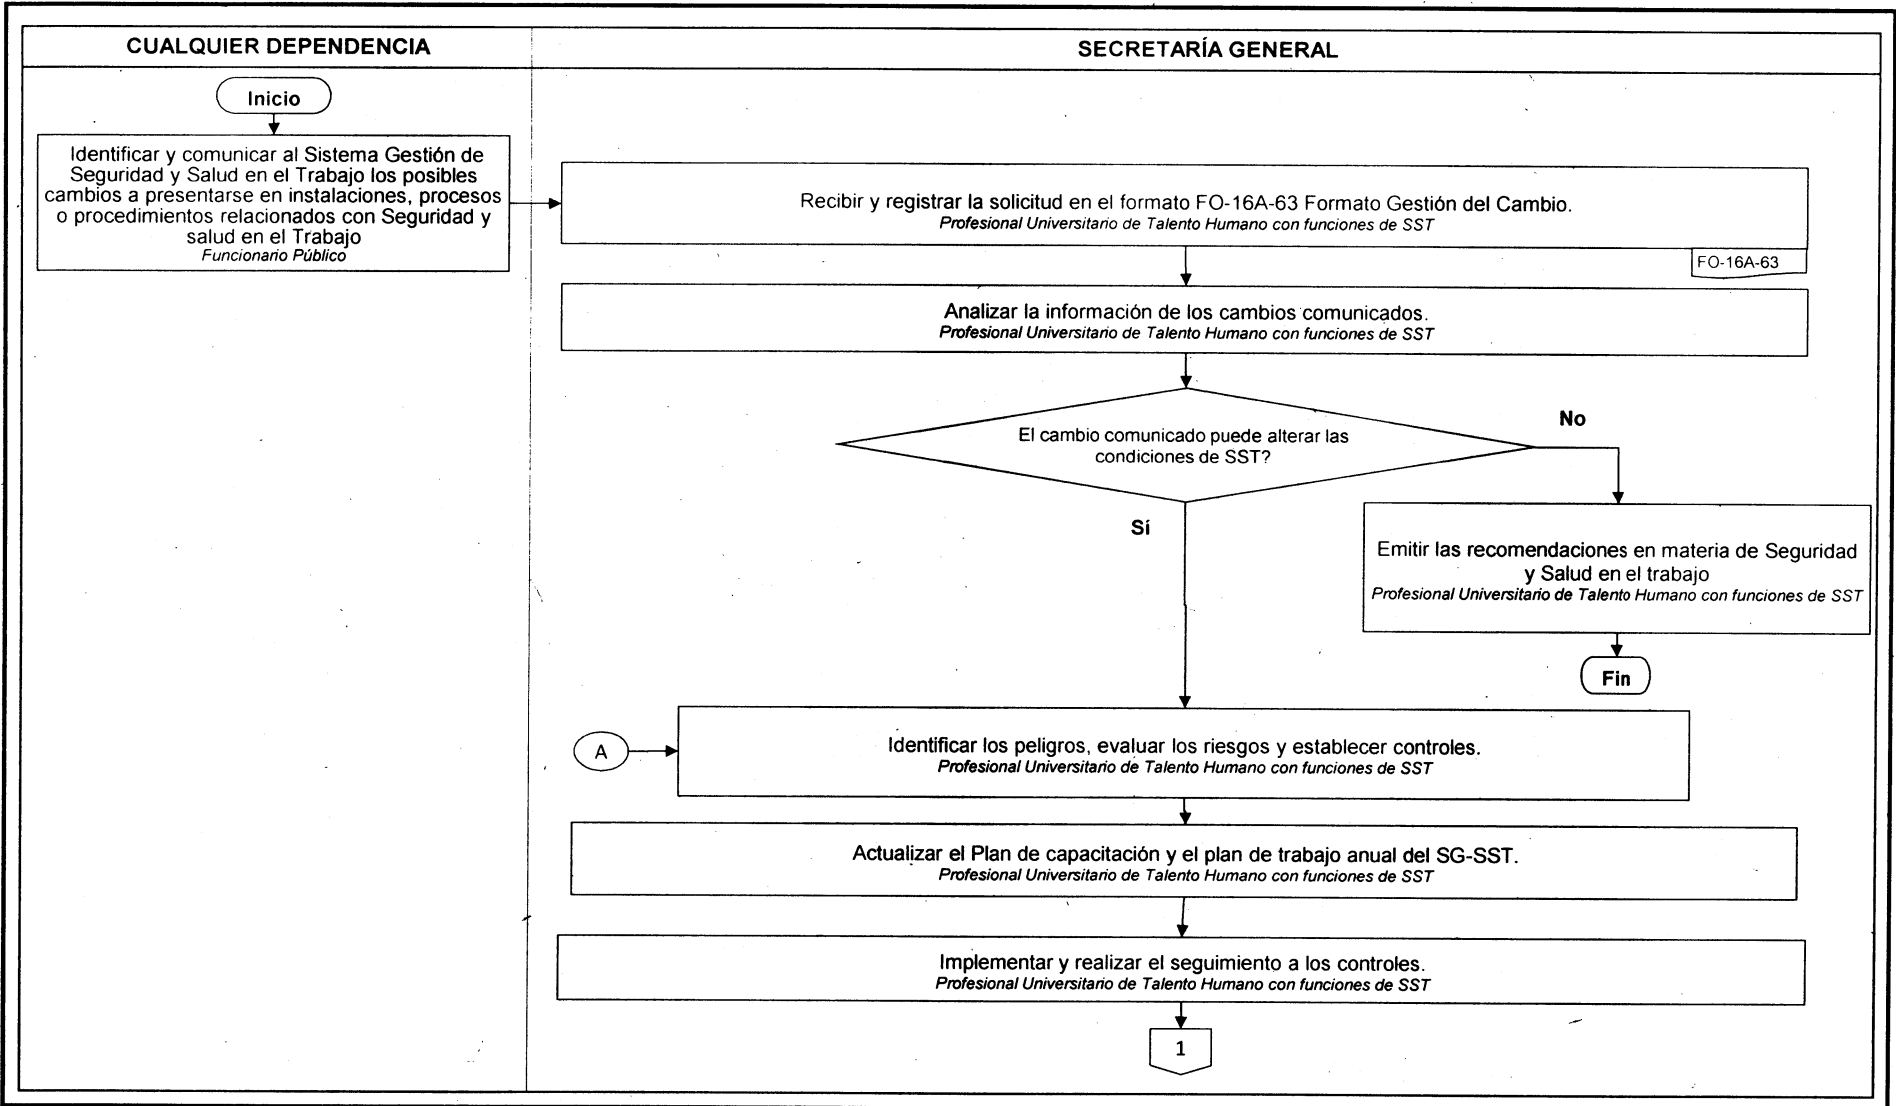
CUALQUIER DEPENDENCIA

SECRETARÍA GENERAL

Inicio

Identificar y comunicar al Sistema Gestión de Seguridad y Salud en el Trabajo los posibles cambios a presentarse en instalaciones, procesos o procedimientos relacionados con Seguridad y salud en el Trabajo
Funcionario Público

Recibir y registrar la solicitud en el formato FO-16A-63 Formato Gestión del Cambio.
Profesional Universitario de Talento Humano con funciones de SST

FO-16A-63

Analizar la información de los cambios comunicados.
Profesional Universitario de Talento Humano con funciones de SST

El cambio comunicado puede alterar las condiciones de SST?

No

Sí

Emitir las recomendaciones en materia de Seguridad y Salud en el trabajo
Profesional Universitario de Talento Humano con funciones de SST

Fin

A

Identificar los peligros, evaluar los riesgos y establecer controles.
Profesional Universitario de Talento Humano con funciones de SST

Actualizar el Plan de capacitación y el plan de trabajo anual del SG-SST.
Profesional Universitario de Talento Humano con funciones de SST

Implementar y realizar el seguimiento a los controles.
Profesional Universitario de Talento Humano con funciones de SST

1